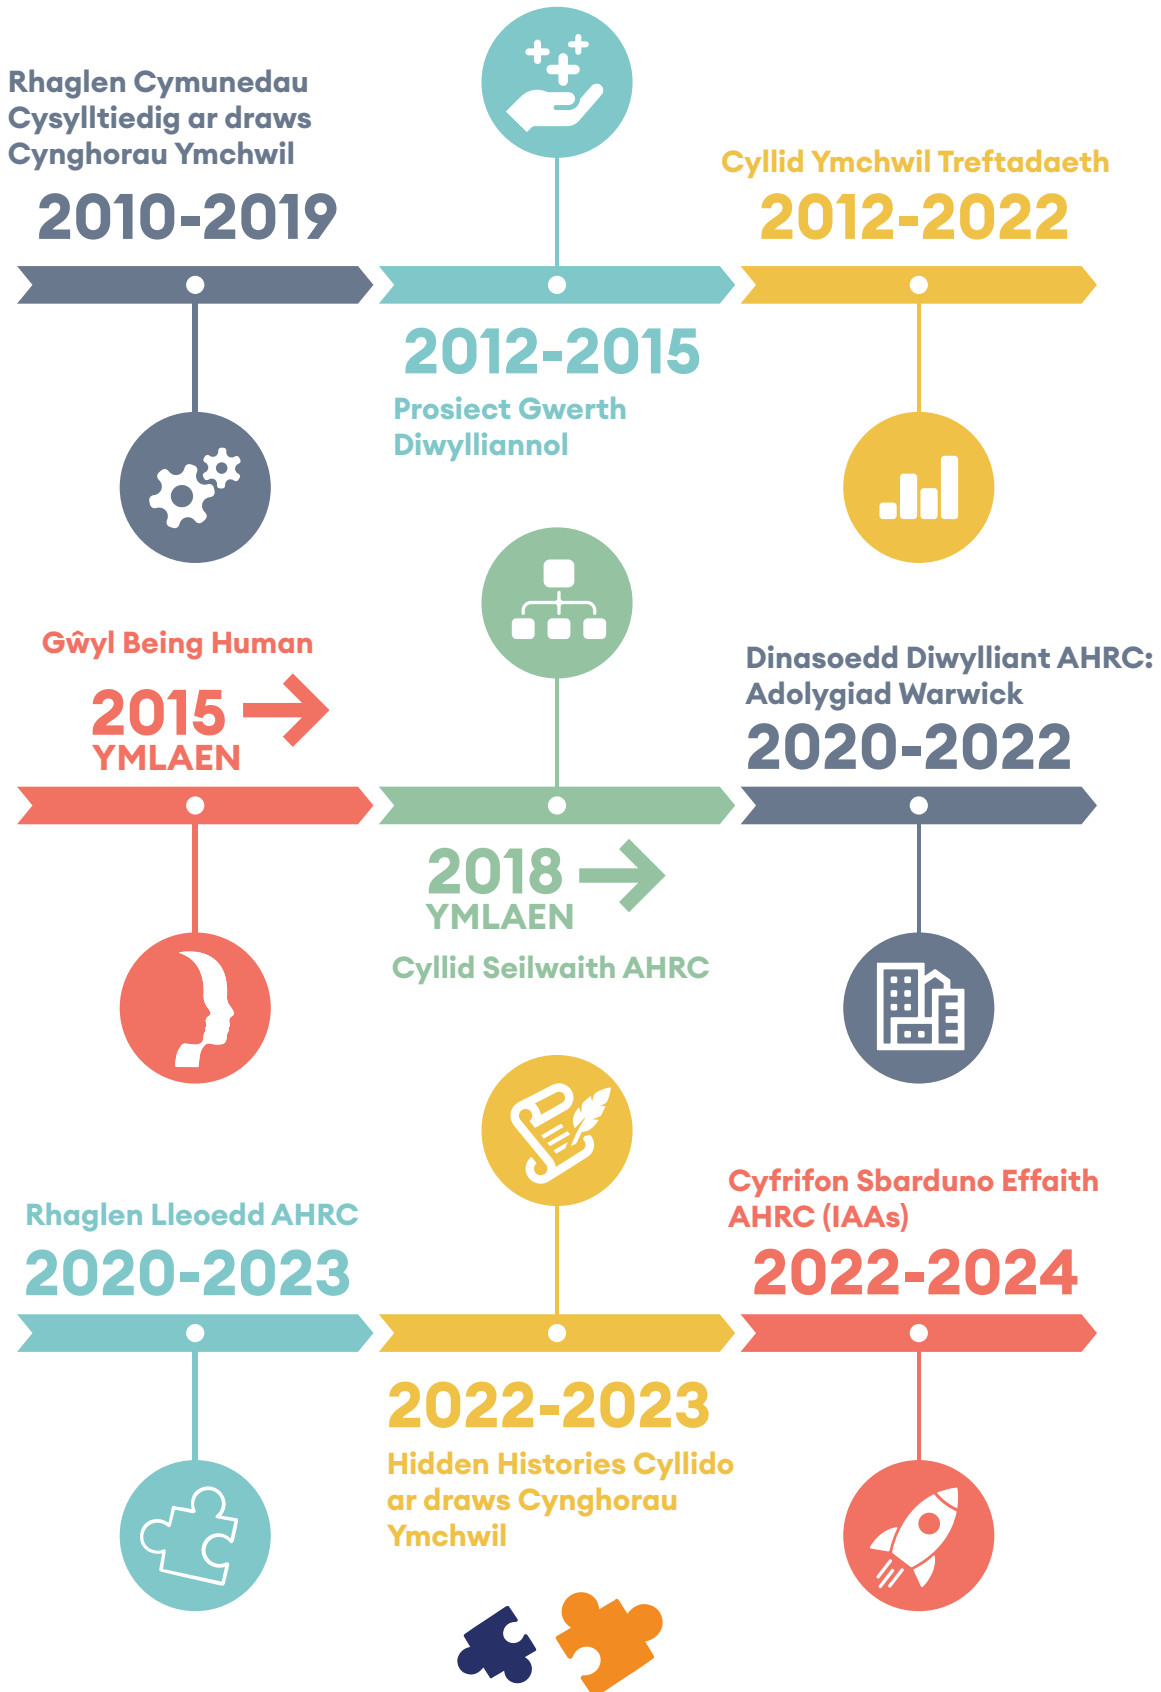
Rhaglen Cymunedau Cysylltiedig ar draws Cynghorau Ymchwil

2010-2019

Cyllid Ymchwil Treftadaeth

2012-2022

2012-2015

Prosiect Gwerth Diwylliannol

Gŵyl Being Human

2015 YMLAEN

Dinasoedd Diwylliant AHRC: Adolygiad Warwick

2020-2022

2018 YMLAEN

Cyllid Seilwaith AHRC

Rhaglen Lleoedd AHRC

2020-2023

Cyfrifon Sbarduno Effaith AHRC (IAAs)

2022-2024

2022-2023

Hidden Histories Cyllido ar draws Cynghorau Ymchwil